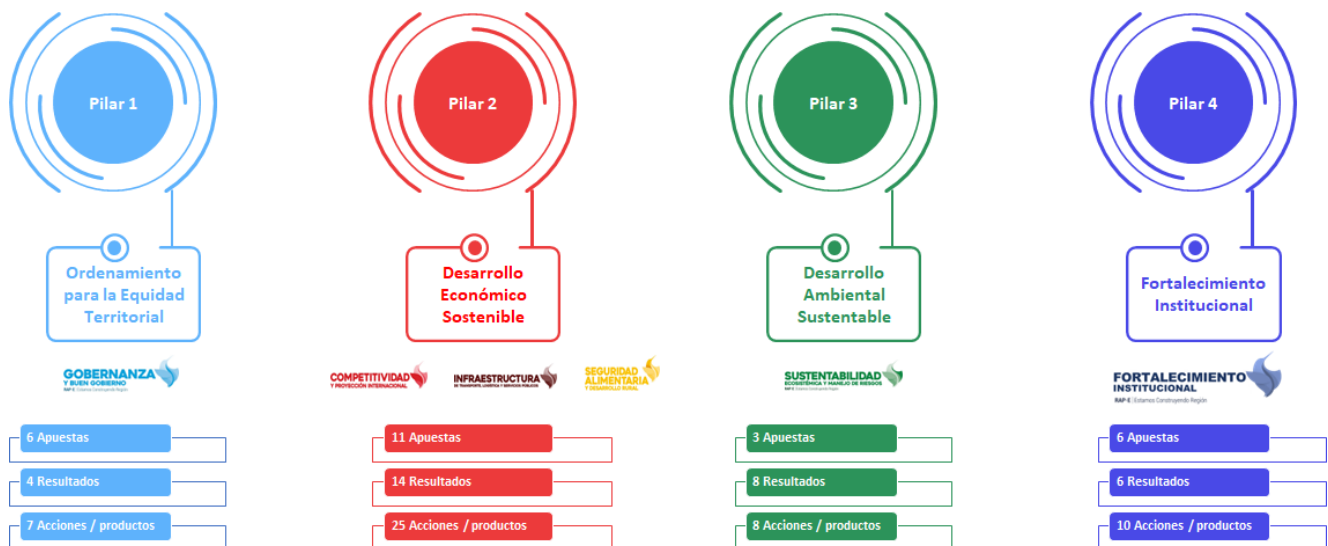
Pilar 1

Ordenamiento para la Equidad Territorial

GOBERNANZA Y BUEN GOBIERNO
RAP-E Estamos Construyendo Región

6 Apuestas

4 Resultados

7 Acciones / productos

Pilar 2

Desarrollo Económico Sostenible

COMPETITIVIDAD Y PROYECCIÓN INTERNACIONAL

INFRAESTRUCTURA DE TRANSPORTE, LOGÍSTICA Y SERVICIOS PÚBLICOS

SEGURIDAD ALIMENTARIA Y DESARROLLO RURAL

11 Apuestas

14 Resultados

25 Acciones / productos

Pilar 3

Desarrollo Ambiental Sustentable

SUSTENTABILIDAD ECOSISTÉMICA Y MANEJO DE RIESGOS
RAP-E Estamos Construyendo Región

3 Apuestas

8 Resultados

8 Acciones / productos

Pilar 4

Fortalecimiento Institucional

FORTALECIMIENTO INSTITUCIONAL
RAP-E Estamos Construyendo Región

6 Apuestas

6 Resultados

10 Acciones / productos